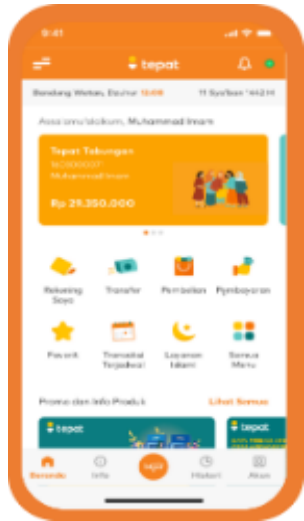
9:41

tepat

Bandung Wetan, Dzuhur 12:00

11 Syaban 1442 H

Assalamu'alaikum, Muhammad Imam

Tepat Tabungan

14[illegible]

Muhammad Imam

Rp 21.350.000

Rekening Saya

Transfer

Pembelian

Pembayaran

Favorit

Transaksi Terjadwal

Layanan Islami

Semua Menu

Promo dan Info Produk

Lihat Semua

tepat

tepat

Beranda

Info

sejut

Histori

Akun